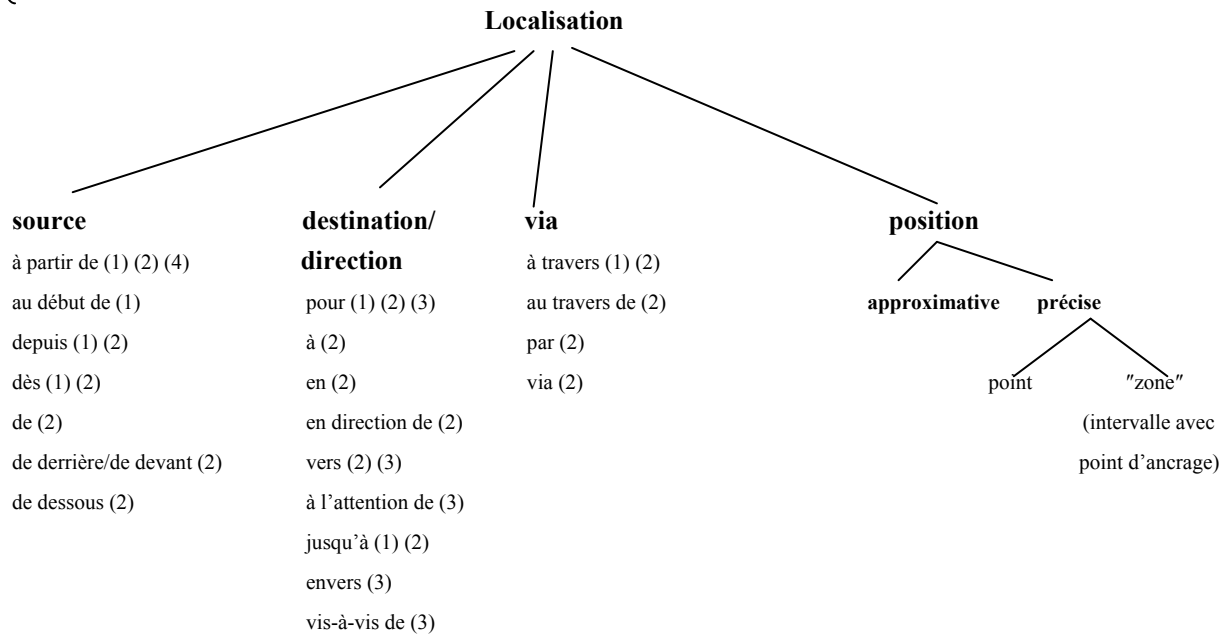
Localisation

source
à partir de (1) (2) (4)
au début de (1)
depuis (1) (2)
dès (1) (2)
de (2)
de derrière/de devant (2)
de dessous (2)

destination/
direction
pour (1) (2) (3)
à (2)
en (2)
en direction de (2)
vers (2) (3)
à l'attention de (3)
jusqu'à (1) (2)
envers (3)
vis-à-vis de (3)

via
à travers (1) (2)
au travers de (2)
par (2)
via (2)

position
approximative
précise
point
″zone″
(intervalle avec point d'ancrage)